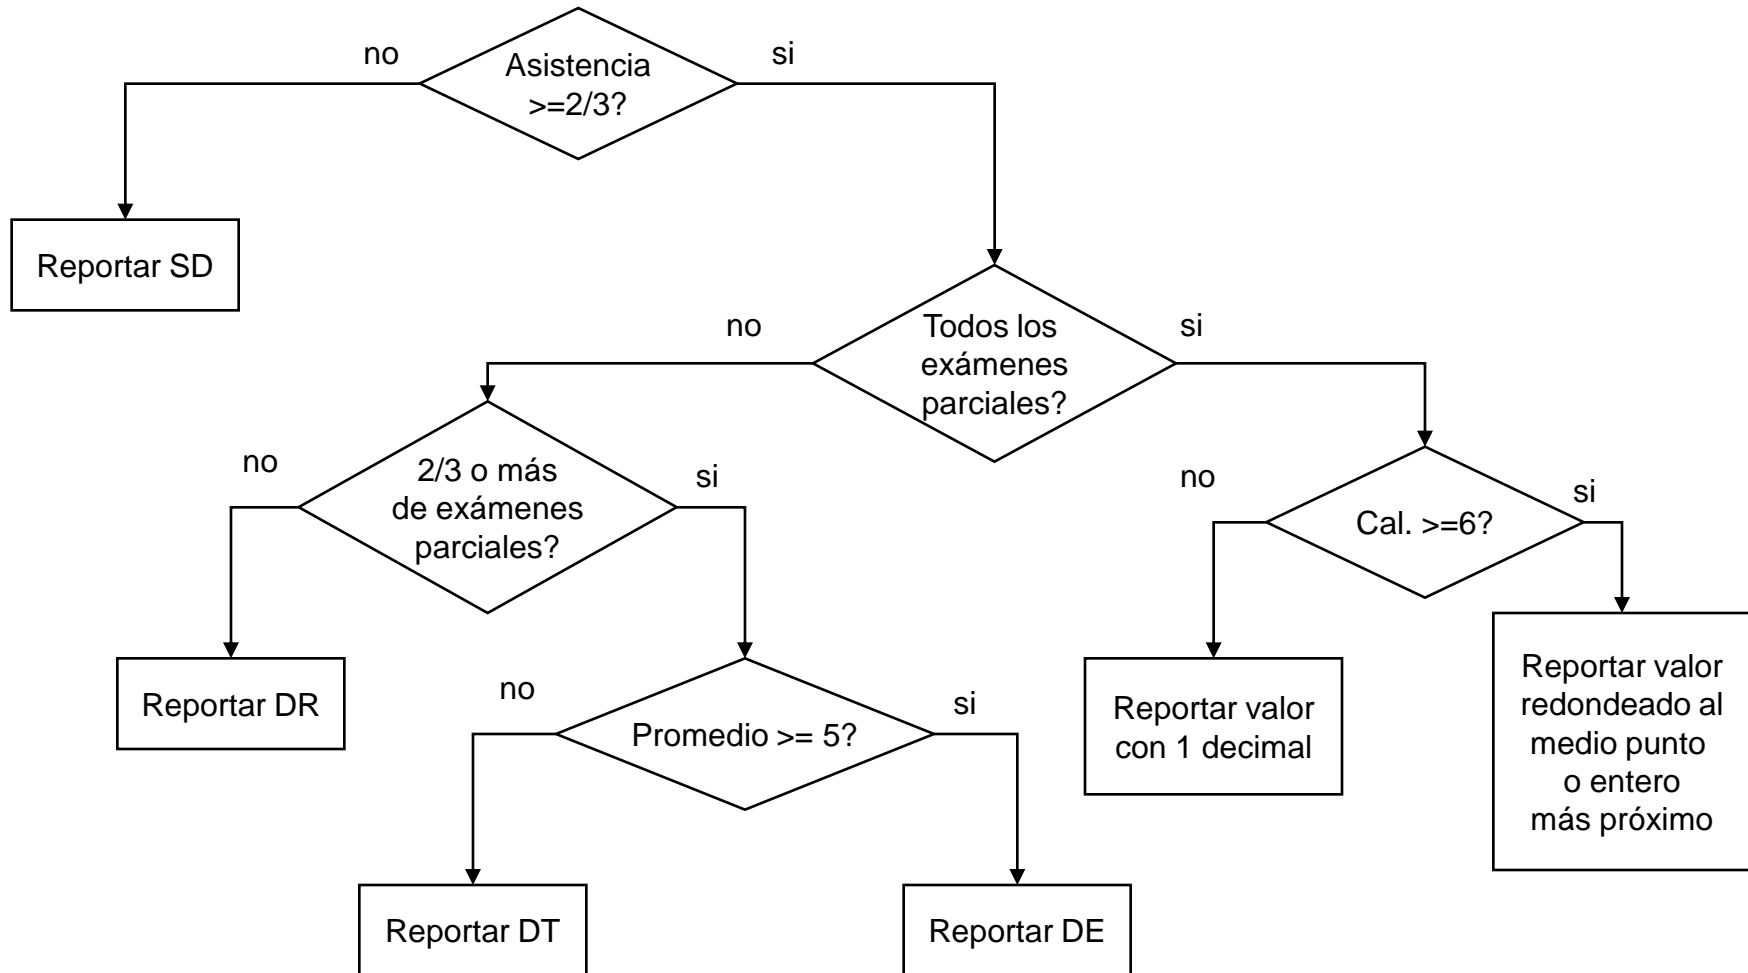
no
Asistencia >=2/3?
si

Reportar SD

no
Todos los exámenes parciales?
si

no
2/3 o más de exámenes parciales?
si

no
Cal. >=6?
si

Reportar DR

no
Promedio >= 5?
si

Reportar valor con 1 decimal

Reportar valor redondeado al medio punto o entero más próximo

Reportar DT

Reportar DE